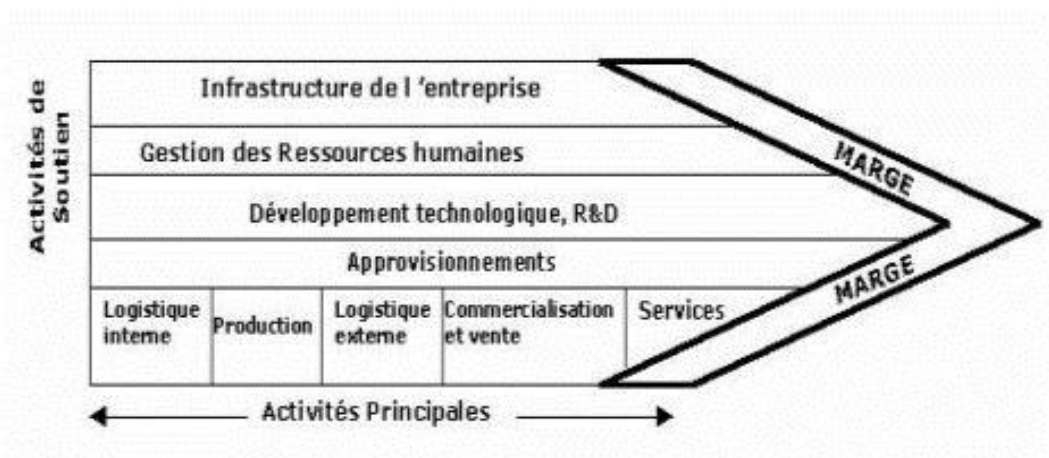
Activités de Soutien

Infrastructure de l 'entreprise

Gestion des Ressources humaines

Développement technologique, R&D

Approvisionnements

MARGE

MARGE

Logistique interne

Production

Logistique externe

Commercialisation et vente

Services

Activités Principales